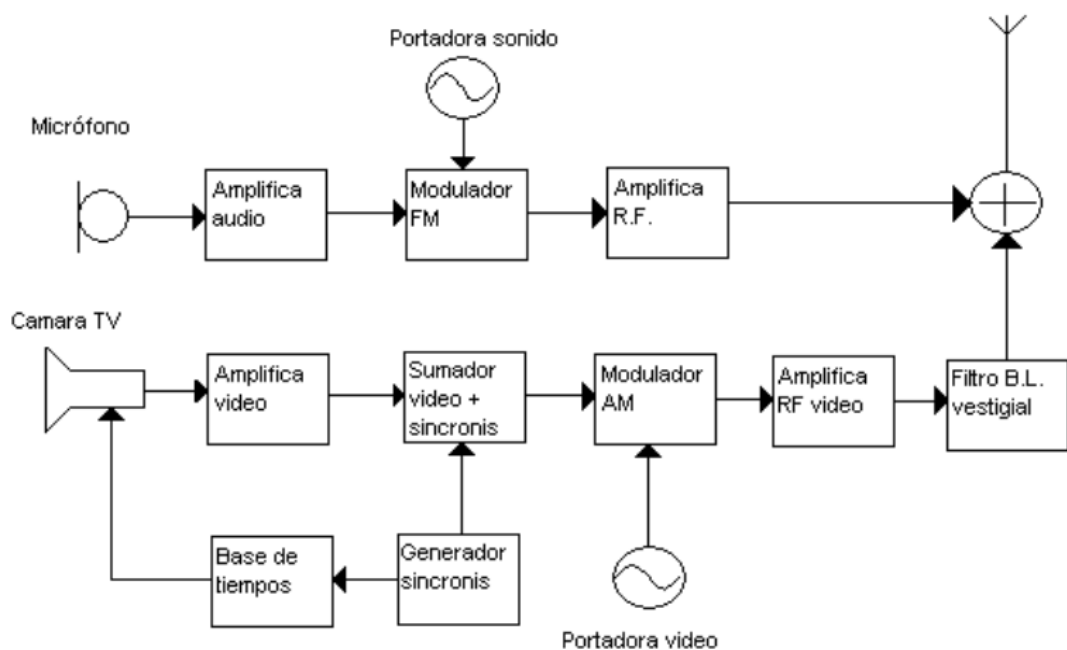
Portadora sonido

Micrófono

Amplifica audio

Modulador FM

Amplifica R.F.

Camara TV

Amplifica video

Sumador video + sincronis

Modulador AM

Amplifica RF video

Filtro B.L. vestigial

Base de tiempos

Generador sincronis

Portadora video